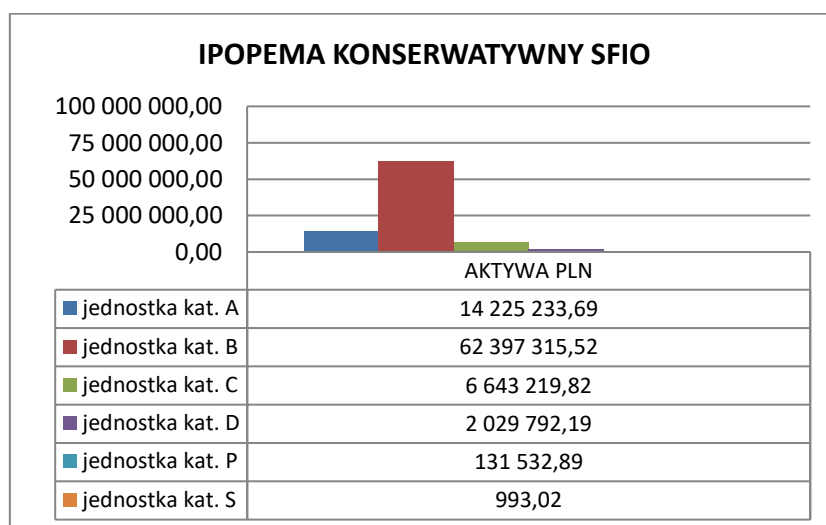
IPOPEMA KONSERWATYWNY SFIO

100 000 000,00
75 000 000,00
50 000 000,00
25 000 000,00
0,00

| | AKTYWA PLN |
|---|---|
| jednostka kat. A | 14 225 233,69 |
| jednostka kat. B | 62 397 315,52 |
| jednostka kat. C | 6 643 219,82 |
| jednostka kat. D | 2 029 792,19 |
| jednostka kat. P | 131 532,89 |
| jednostka kat. S | 993,02 |